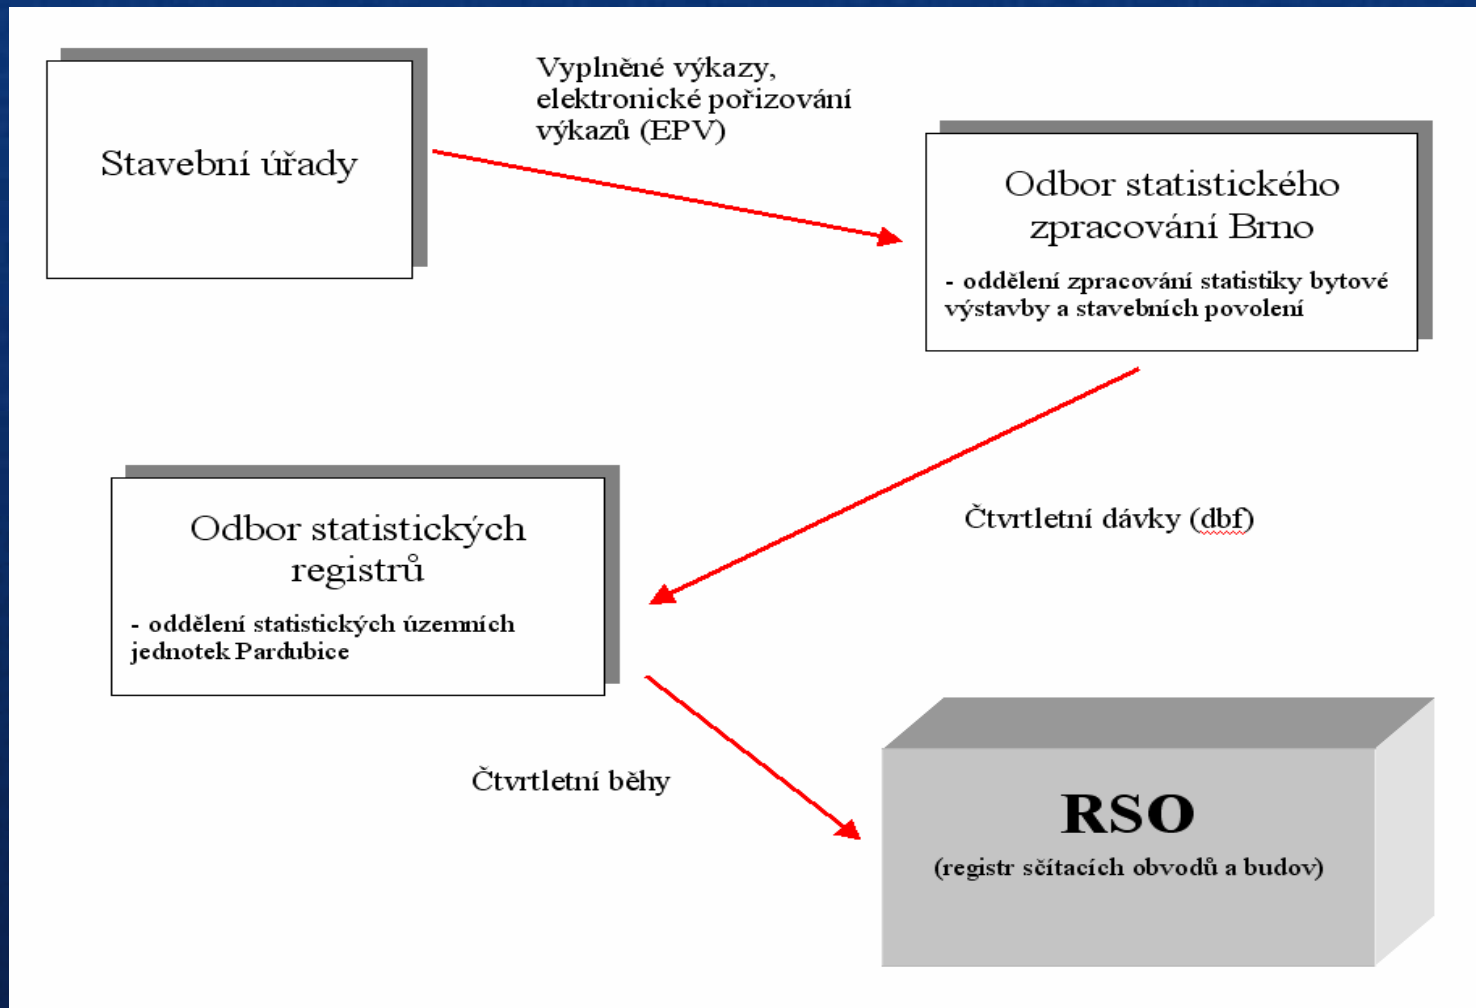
Stavební úřady

Vyplněné výkazy, elektronické pořizování výkazů (EPV)

Odbor statistického zpracování Brno

- oddělení zpracování statistiky bytové výstavby a stavebních povolení

Čtvrtletní dávky (dbf)

Odbor statistických registrů

- oddělení statistických územních jednotek Pardubice

Čtvrtletní běhy

RSO

(registr sčítacích obvodů a budov)